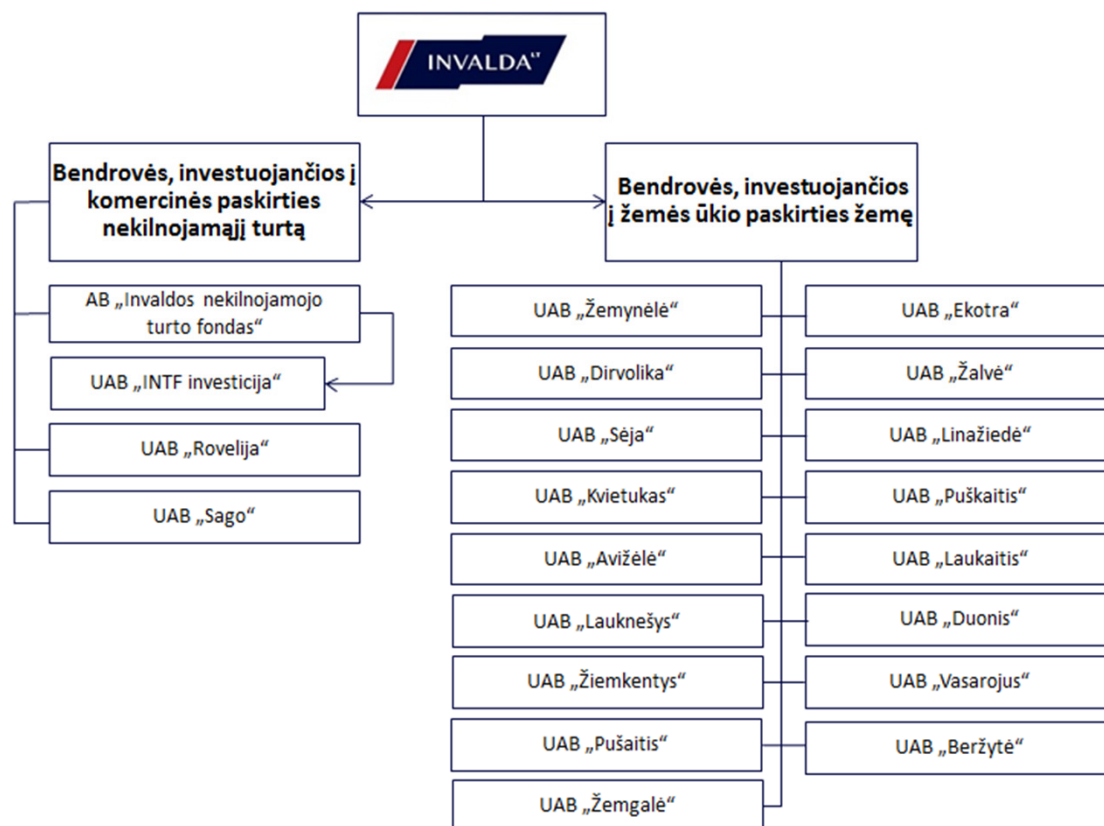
INVALDA

Bendrovės, investuojančios į komercinės paskirties nekilnojamąjį turtą

Bendrovės, investuojančios į žemės ūkio paskirties žemę

AB „Invaldos nekilnojamojo turto fondas“

UAB „INTF investicija“

UAB „Rovelija“

UAB „Sago“

UAB „Žemynėlė“

UAB „Dirvolika“

UAB „Sėja“

UAB „Kvietukas“

UAB „Avižėlė“

UAB „Lauknešys“

UAB „Žiemkentys“

UAB „Pušaitis“

UAB „Žemgalė“

UAB „Ekotra“

UAB „Žalvė“

UAB „Linažiedė“

UAB „Puškaitis“

UAB „Laukaitis“

UAB „Duonis“

UAB „Vasarojus“

UAB „Beržytė“